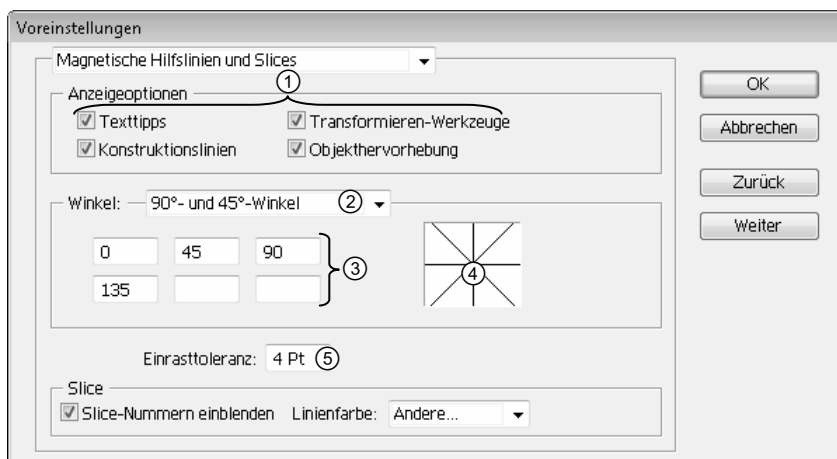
Voreinstellungen

Magnetische Hilfslinien und Slices

OK

Abbrechen

Zurück

Weiter

Anzeigeoptionen

①

Texttipps

Transformieren-Werkzeuge

Konstruktionslinien

Objekthervorhebung

Winkel: 90°- und 45°-Winkel ②

| 0 | 45 | 90 |
|---|---|---|
| 135 | | |

③

④

Einrasttoleranz: 4 Pt ⑤

Slice

Slice-Nummern einblenden Linienfarbe: Andere...